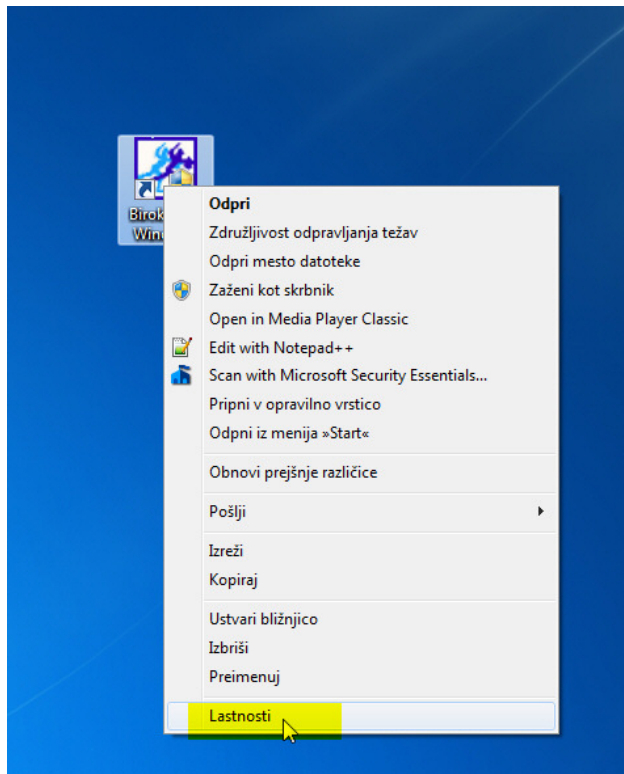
Birok
Wind

Odpri
Združljivost odpravljanja težav
Odpri mesto datoteke
Zaženi kot skrbnik
Open in Media Player Classic
Edit with Notepad++
Scan with Microsoft Security Essentials...
Pripni v opravilno vrstico
Odpni iz menija »Start«

Obnovi prejšnje različice

Pošlji

Izreži
Kopiraj

Ustvari bližnjico
Izbriši
Preimenuj

Lastnosti